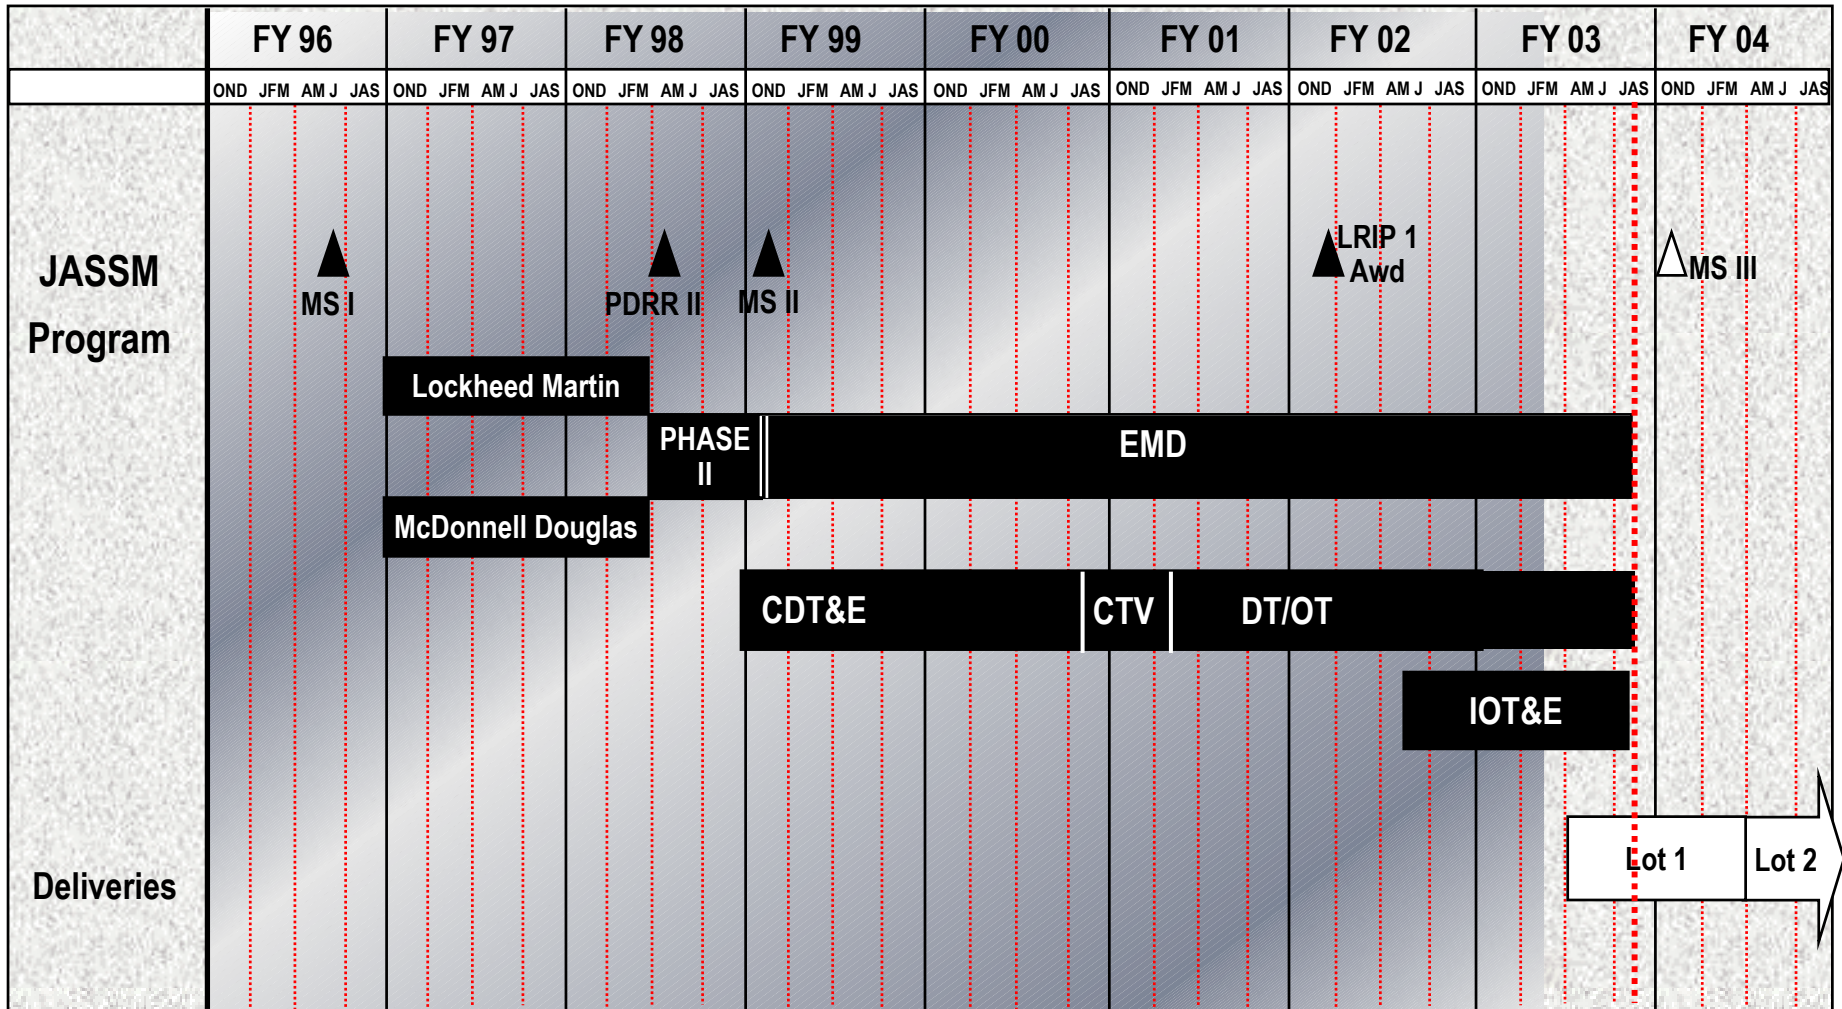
| | FY 96 | FY 97 | FY 98 | FY 99 | FY 00 | FY 01 | FY 02 | FY 03 | FY 04 |
|---|---|---|---|---|---|---|---|---|---|
| | OND JFM AMJ JAS | OND JFM AMJ JAS | OND JFM AMJ JAS | OND JFM AMJ JAS | OND JFM AMJ JAS | OND JFM AMJ JAS | OND JFM AMJ JAS | OND JFM AMJ JAS | OND JFM AMJ JAS |

JASSM Program

MS I

PDRR II

MS II

LRIP 1 Awd

MS III

Lockheed Martin

PHASE II

EMD

McDonnell Douglas

CDT&E

CTV

DT/OT

IOT&E

Deliveries

Lot 1

Lot 2